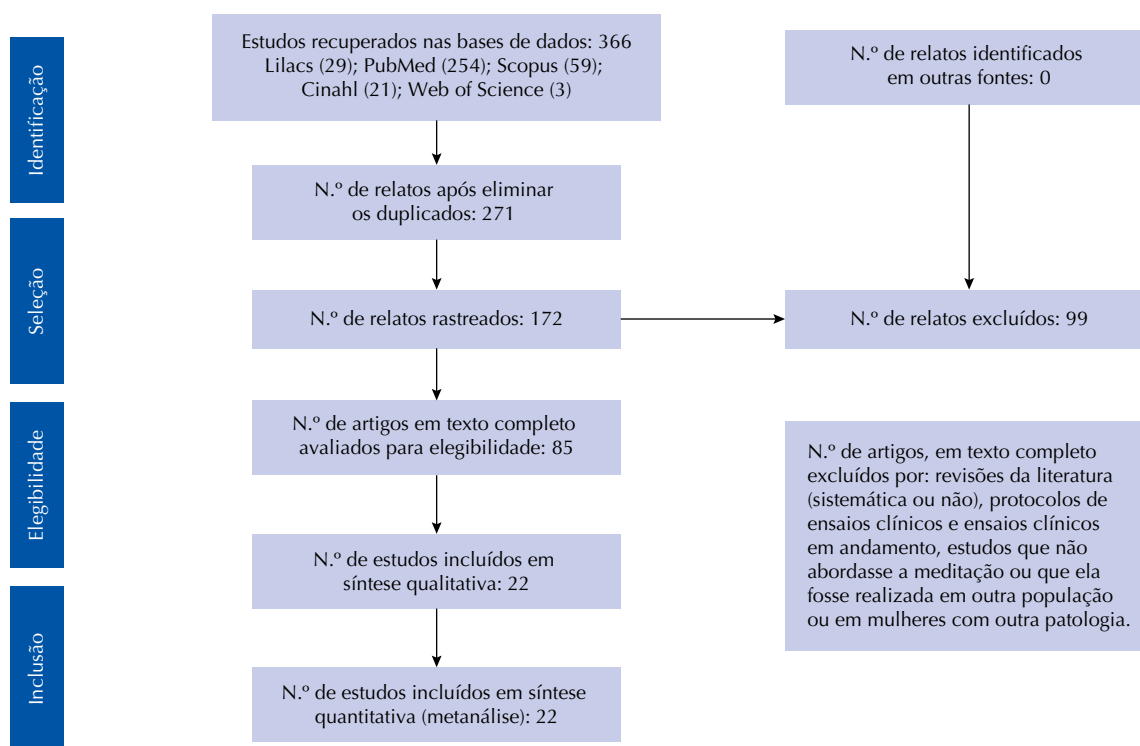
Identificação

Estudos recuperados nas bases de dados: 366
Lilacs (29); PubMed (254); Scopus (59);
Cinahl (21); Web of Science (3)

N.º de relatos identificados
em outras fontes: 0

N.º de relatos após eliminar
os duplicados: 271

Seleção

N.º de relatos rastreados: 172

N.º de relatos excluídos: 99

Elegibilidade

N.º de artigos em texto completo
avaliados para elegibilidade: 85

N.º de artigos, em texto completo excluídos por: revisões da literatura (sistemática ou não), protocolos de ensaios clínicos e ensaios clínicos em andamento, estudos que não abordasse a meditação ou que ela fosse realizada em outra população ou em mulheres com outra patologia.

N.º de estudos incluídos em
síntese qualitativa: 22

Inclusão

N.º de estudos incluídos em síntese
quantitativa (metanálise): 22